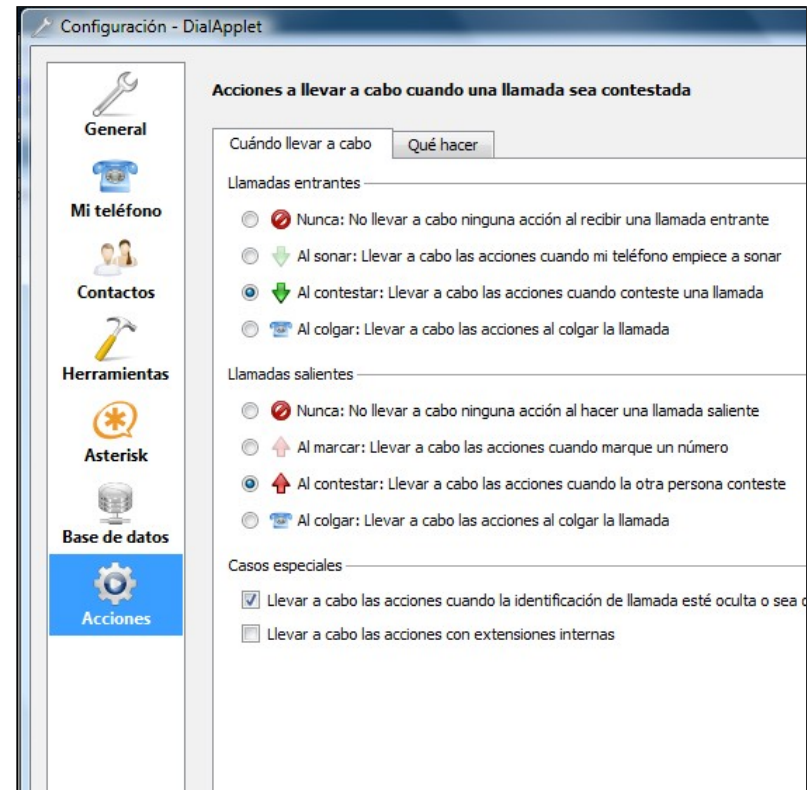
Configuración - DialApplet

General

Mi teléfono

Contactos

Herramientas

Asterisk

Base de datos

Acciones

Acciones a llevar a cabo cuando una llamada sea contestada

Cuándo llevar a cabo

Qué hacer

Llamadas entrantes

Nunca: No llevar a cabo ninguna acción al recibir una llamada entrante

Al sonar: Llevar a cabo las acciones cuando mi teléfono empiece a sonar

Al contestar: Llevar a cabo las acciones cuando conteste una llamada

Al colgar: Llevar a cabo las acciones al colgar la llamada

Llamadas salientes

Nunca: No llevar a cabo ninguna acción al hacer una llamada saliente

Al marcar: Llevar a cabo las acciones cuando marque un número

Al contestar: Llevar a cabo las acciones cuando la otra persona conteste

Al colgar: Llevar a cabo las acciones al colgar la llamada

Casos especiales

Llevar a cabo las acciones cuando la identificación de llamada esté oculta o sea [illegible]

Llevar a cabo las acciones con extensiones internas